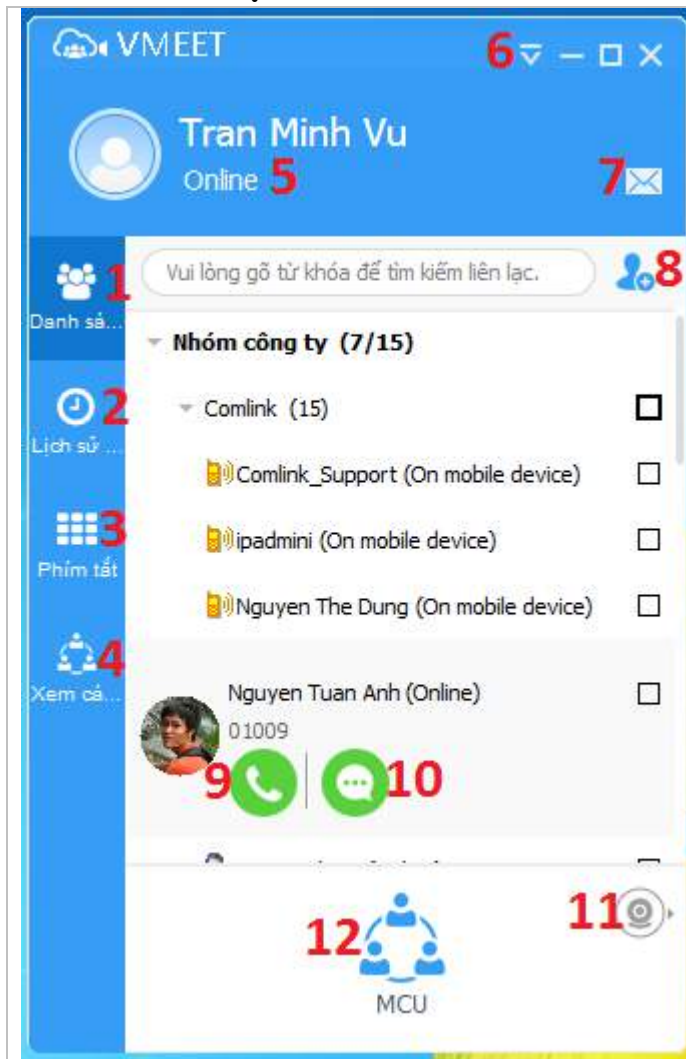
VMEET

6

Tran Minh Vu

Online 5

7

1 Danh sá...

2 Lịch sử ...

3 Phím tắt

4 Xem cá...

Vui lòng gõ từ khóa để tìm kiếm liên lạc.

8

Nhóm công ty (7/15)

Comlink (15)

Comlink_Support (On mobile device)

ipadmini (On mobile device)

Nguyen The Dung (On mobile device)

Nguyen Tuan Anh (Online)

01009

9

10

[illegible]

11

12

MCU